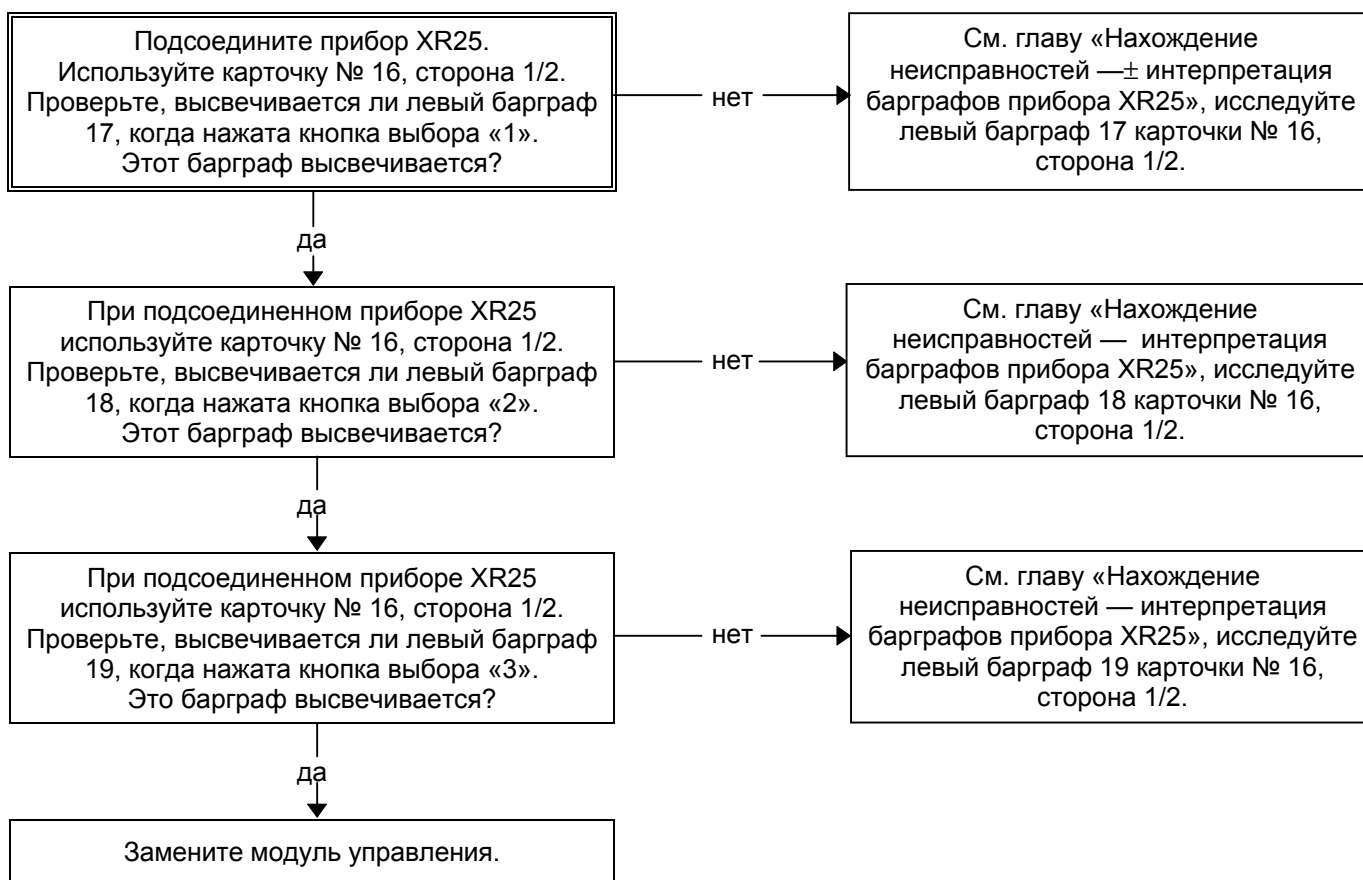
Подсоедините прибор XR25.
Используйте карточку № 16, сторона 1/2.
Проверьте, высвечивается ли левый бар­граф 17, когда нажата кнопка выбора «1».
Этот барграф высвечивается?

нет

См. главу «Нахождение неисправностей —± интерпретация барграфов прибора XR25», исследуйте левый барграф 17 карточки № 16, сторона 1/2.

да

При подсоединенном приборе XR25 используйте карточку № 16, сторона 1/2.
Проверьте, высвечивается ли левый барграф 18, когда нажата кнопка выбора «2».
Этот барграф высвечивается?

нет

См. главу «Нахождение неисправностей — интерпретация барграфов прибора XR25», исследуйте левый барграф 18 карточки № 16, сторона 1/2.

да

При подсоединенном приборе XR25 используйте карточку № 16, сторона 1/2.
Проверьте, высвечивается ли левый барграф 19, когда нажата кнопка выбора «3».
Это барграф высвечивается?

нет

См. главу «Нахождение неисправностей — интерпретация барграфов прибора XR25», исследуйте левый барграф 19 карточки № 16, сторона 1/2.

да

Замените модуль управления.